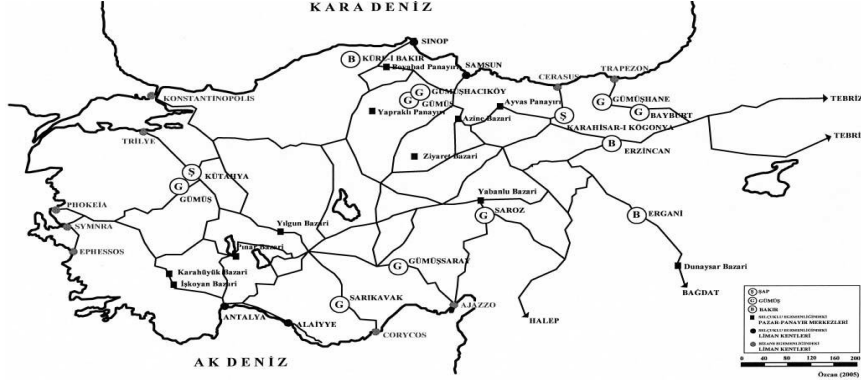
KARA DENİZ

B KÜRE-İ BAKIR
SİNOP
Boyabad Panayırı
SAMSUN
CERASUS
TRAPEZON
KONSTANTİNOPOLİS
G GÜMÜŞHACIKÖY
G GÜMÜŞ
Yapraklı Panayırı
Ayvas Panayırı
Azinç Bazari
G GÜMÜŞHANE
BAYBURT
TEBRİZ
TEBRİZ
Ş KARAHİSAR-I KÖGONYA
B ERZİNCAN
Ziyaret Bazari
TRİLYE
Ş
G KÜTAHYA
GÜMÜŞ
PHOKEİA
SYMNRA
EPHESSOS
Yılgun Bazari
Yabanlu Bazari
G SAROZ
B ERGANİ
Pınar Bazari
Karahüyük Bazari
İşkoyan Bazari
G GÜMÜŞSARAY
Dunaysar Bazari
BAGDAT
G SARIKAVAK
AJAZZO
HALEP
ANTALYA
ALAİYYE
CORYCOS

AK DENİZ

Ş ŞAP
G GÜMÜŞ
B BAKIR
SELÇUKLU HÂKİMİYETİNDEKİ PAZAR-PANAYIR MERKEZLERİ
SELÇUKLU HÂKİMİYETİNDEKİ LİMAN KENTLERİ
BİZANS HÂKİMİYETİNDEKİ LİMAN KENTLERİ
0 40 80 120 160 200
Özcan (2005)